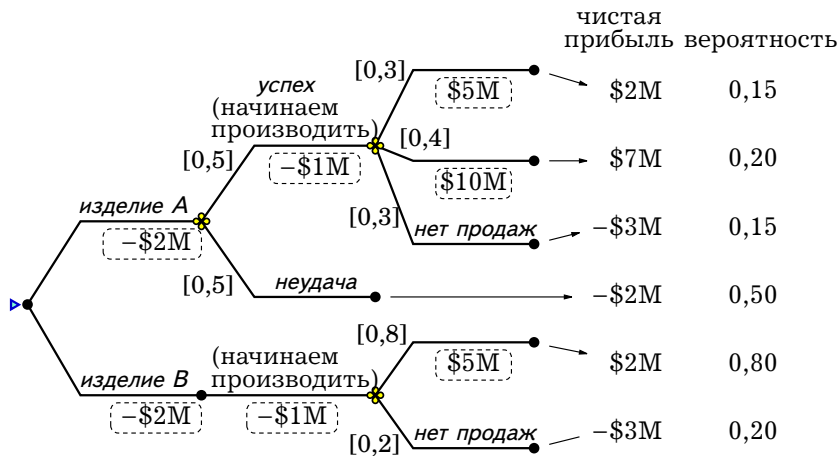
чистая прибыль вероятность

изделие A
−\$2M
[0,5]
успех (начинаем производить)
−\$1M
[0,3]
\$5M
\$2M 0,15
[0,4]
\$10M
\$7M 0,20
[0,3]
нет продаж
−\$3M 0,15
[0,5]
неудача
−\$2M 0,50

изделие B
−\$2M
(начинаем производить)
−\$1M
[0,8]
\$5M
\$2M 0,80
[0,2]
нет продаж
−\$3M 0,20